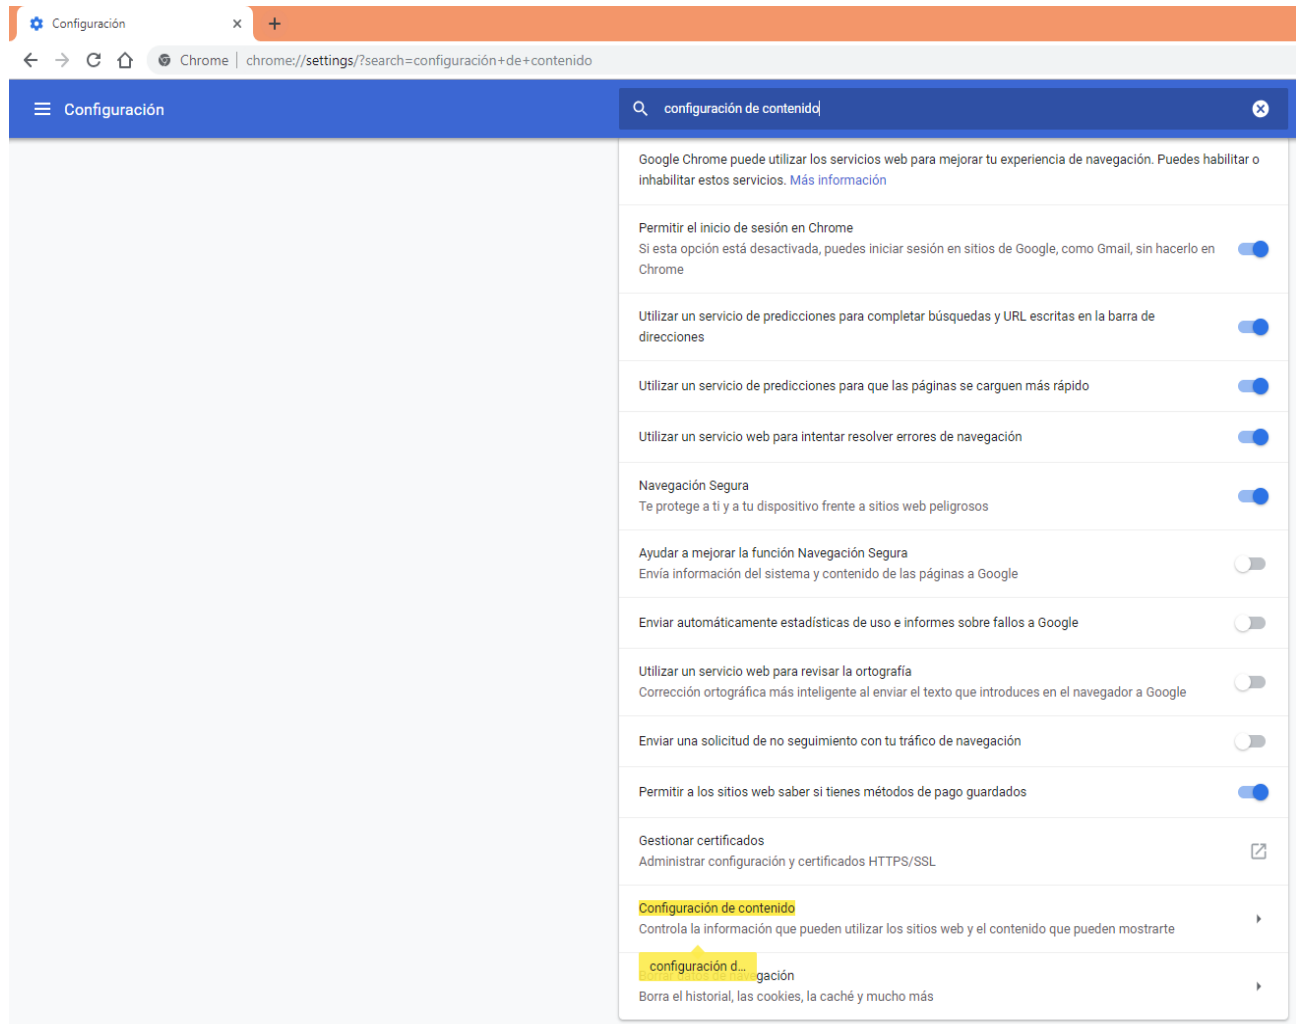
Configuración ×
+

Chrome | chrome://settings/?search=configuración+de+contenido

Configuración

configuración de contenido

Google Chrome puede utilizar los servicios web para mejorar tu experiencia de navegación. Puedes habilitar o inhabilitar estos servicios. Más información

Permitir el inicio de sesión en Chrome
Si esta opción está desactivada, puedes iniciar sesión en sitios de Google, como Gmail, sin hacerlo en Chrome

Utilizar un servicio de predicciones para completar búsquedas y URL escritas en la barra de direcciones

Utilizar un servicio de predicciones para que las páginas se carguen más rápido

Utilizar un servicio web para intentar resolver errores de navegación

Navegación Segura
Te protege a ti y a tu dispositivo frente a sitios web peligrosos

Ayudar a mejorar la función Navegación Segura
Envía información del sistema y contenido de las páginas a Google

Enviar automáticamente estadísticas de uso e informes sobre fallos a Google

Utilizar un servicio web para revisar la ortografía
Corrección ortográfica más inteligente al enviar el texto que introduces en el navegador a Google

Enviar una solicitud de no seguimiento con tu tráfico de navegación

Permitir a los sitios web saber si tienes métodos de pago guardados

Gestionar certificados
Administrar configuración y certificados HTTPS/SSL

Configuración de contenido
Controla la información que pueden utilizar los sitios web y el contenido que pueden mostrarte

configuración d...
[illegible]gación
Borra el historial, las cookies, la caché y mucho más